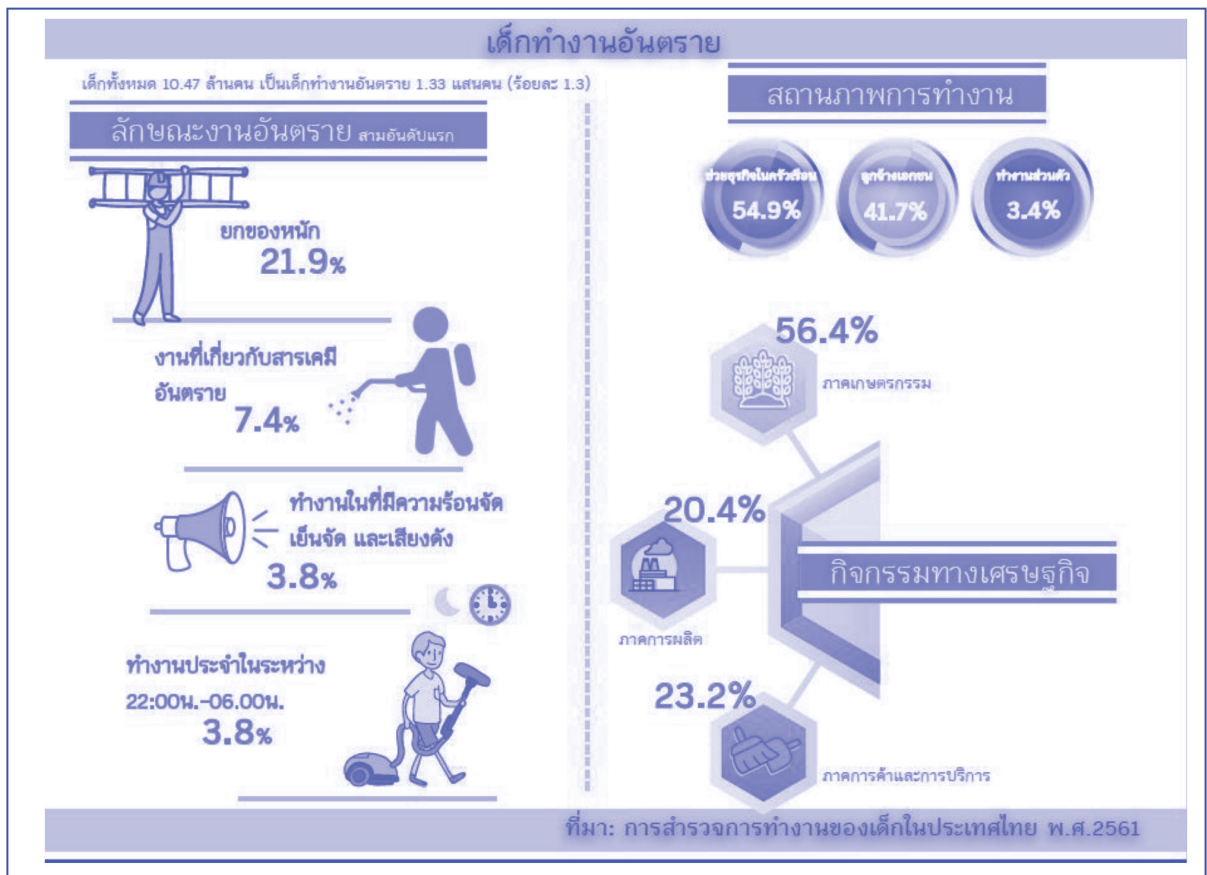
เด็กทำงานอันตราย

เด็กทั้งหมด 10.47 ล้านคน เป็นเด็กทำงานอันตราย 1.33 แสนคน (ร้อยละ 1.3)

ลักษณะงานอันตราย สามอันดับแรก

ยกของหนัก
21.9%

งานที่เกี่ยวกับสารเคมีอันตราย
7.4%

ทำงานในที่มีความร้อนจัด เย็นจัด และเสียงดัง
3.8%

ทำงานประจำในระหว่าง 22:00น.-06.00น.
3.8%

สถานภาพการทำงาน

ช่วยธุรกิจในครัวเรือน
54.9%

ลูกจ้างเอกชน
41.7%

ทำงานส่วนตัว
3.4%

56.4%
ภาคเกษตรกรรม

20.4%
ภาคการผลิต

กิจกรรมทางเศรษฐกิจ

23.2%
ภาคการค้าและการบริการ

ที่มา: การสำรวจการทำงานของเด็กในประเทศไทย พ.ศ.2561